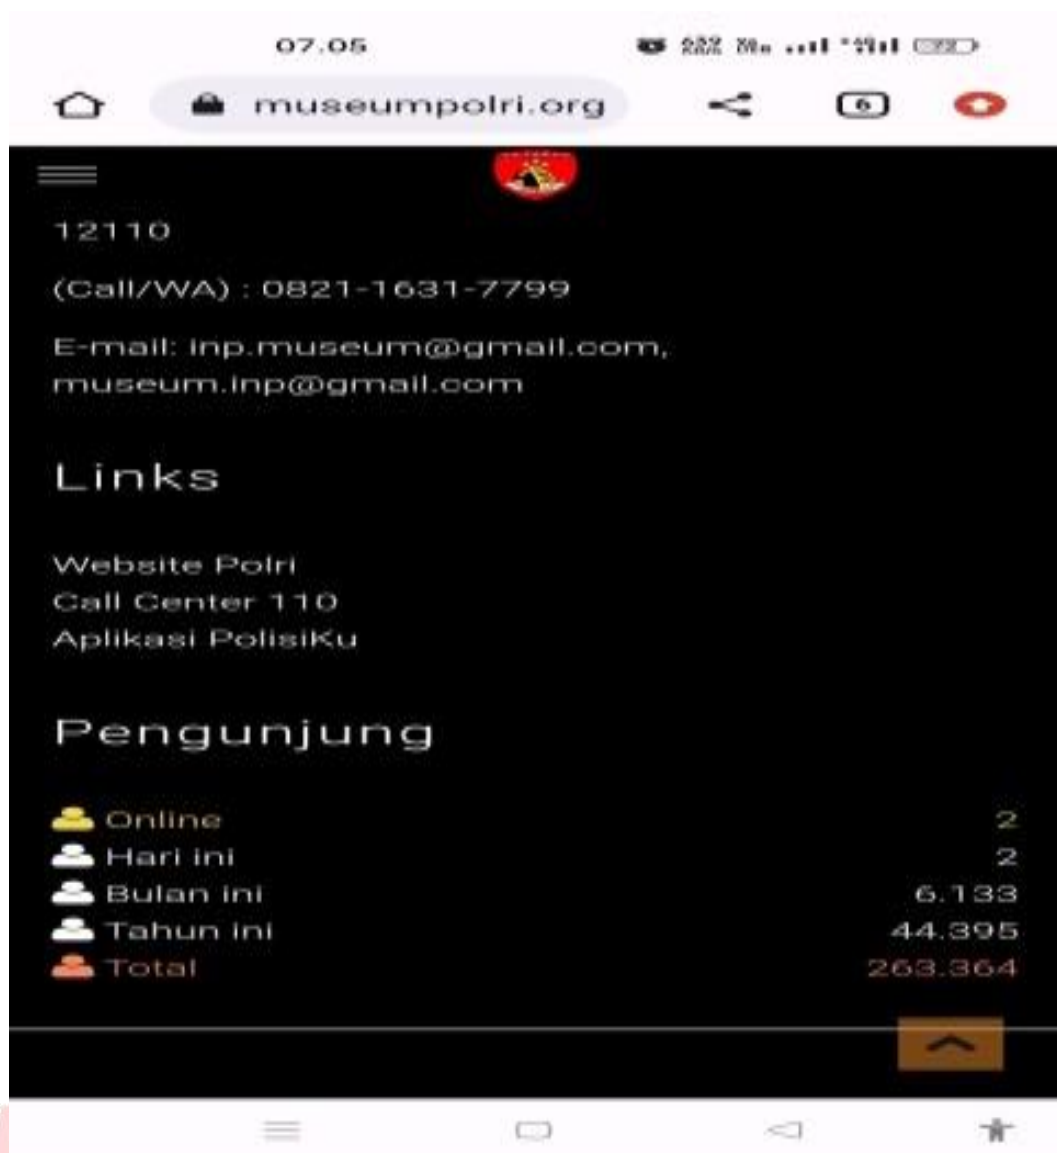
07.05

museumpolri.org

6

12110

(Call/WA) : 0821-1631-7799

E-mail: inp.museum@gmail.com, museum.inp@gmail.com

Links

Website Polri
Call Center 110
Aplikasi PolisiKu

Pengunjung

| | |
|---|---|
| Online | 2 |
| Hari ini | 2 |
| Bulan ini | 6.133 |
| Tahun ini | 44.395 |
| Total | 263.364 |